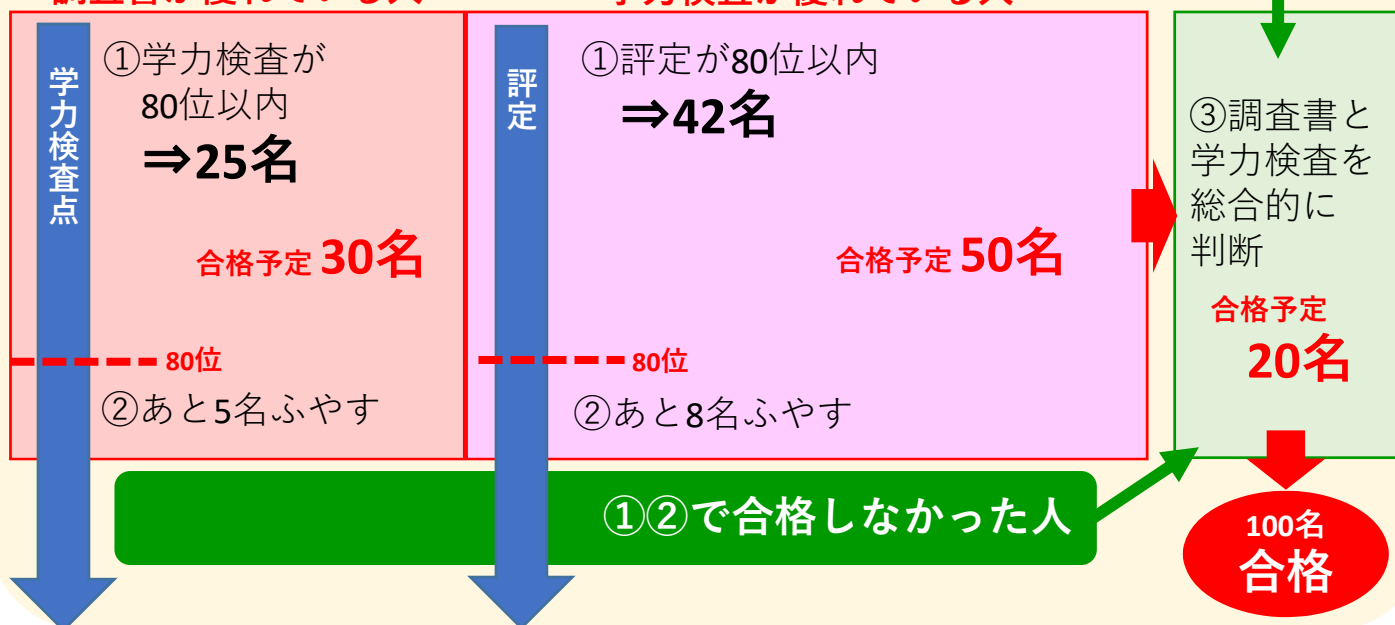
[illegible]

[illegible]

学力検査点

①学力検査が80位以内
⇒25名

合格予定 30名

80位

②あと5名ふやす

評定

①評定が80位以内
⇒42名

合格予定 50名

80位

②あと8名ふやす

③調査書と学力検査を総合的に判断

合格予定 20名

①②で合格しなかった人

100名
合格